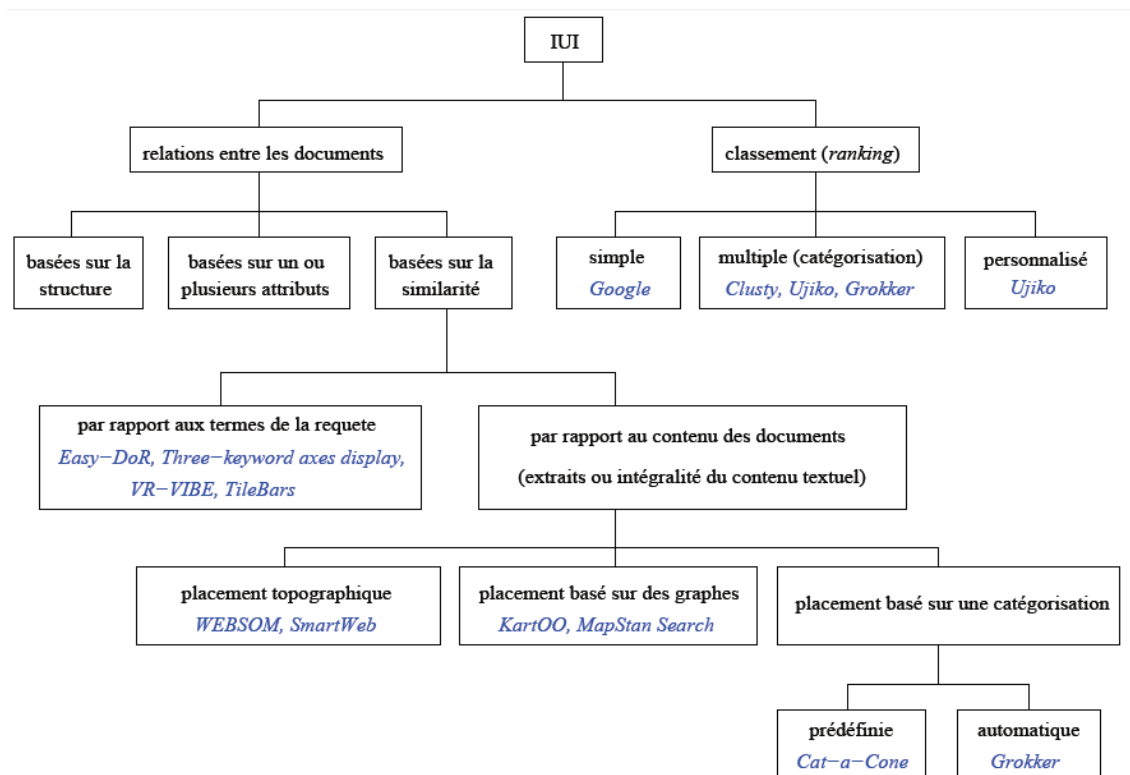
IUI

relations entre les documents

classement (*ranking*)

basées sur la structure

basées sur un ou plusieurs attributs

basées sur la similarité

simple
*Google*

multiple (catégorisation)
*Clusty, Ujiko, Grokker*

personnalisé
*Ujiko*

par rapport aux termes de la requete
*Easy−DoR, Three−keyword axes display, VR−VIBE, TileBars*

par rapport au contenu des documents
(extraits ou intégralité du contenu textuel)

placement topographique
*WEBSOM, SmartWeb*

placement basé sur des graphes
*KartOO, MapStan Search*

placement basé sur une catégorisation

prédéfinie
*Cat−a−Cone*

automatique
*Grokker*